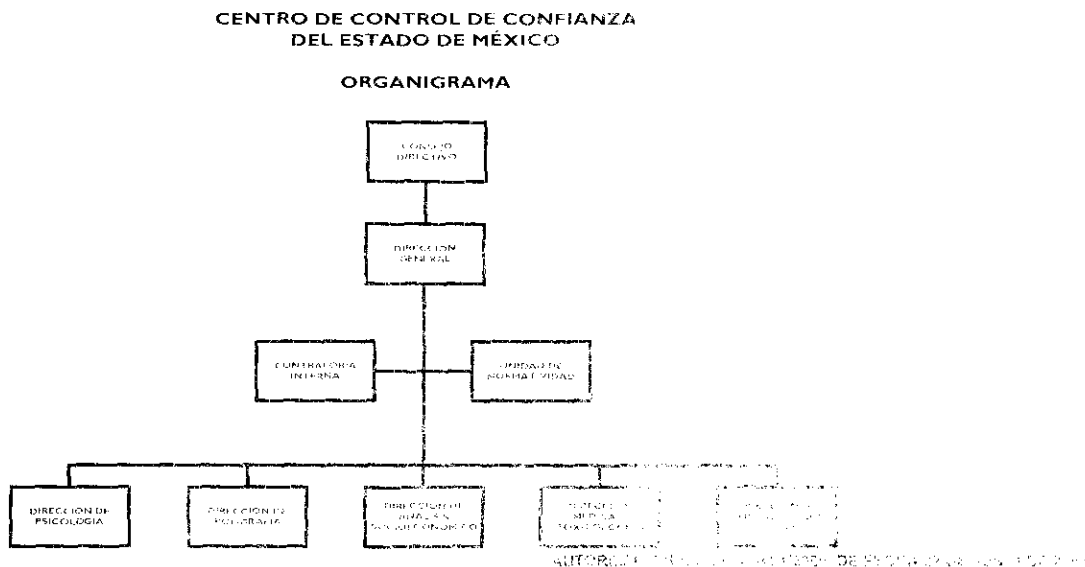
CENTRO DE CONTROL DE CONFIANZA
DEL ESTADO DE MÉXICO

ORGANIGRAMA

CONSEJO DIRECTIVO

DIRECCIÓN GENERAL

CONTRALORÍA INTERNA

UNIDAD DE NORMATIVIDAD

DIRECCIÓN DE PSICOLOGÍA

DIRECCIÓN DE POLIGRAFÍA

DIRECCIÓN DE ANÁLISIS SOCIOECONÓMICO

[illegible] MÉDICA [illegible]

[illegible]

AUTORI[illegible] DE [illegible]